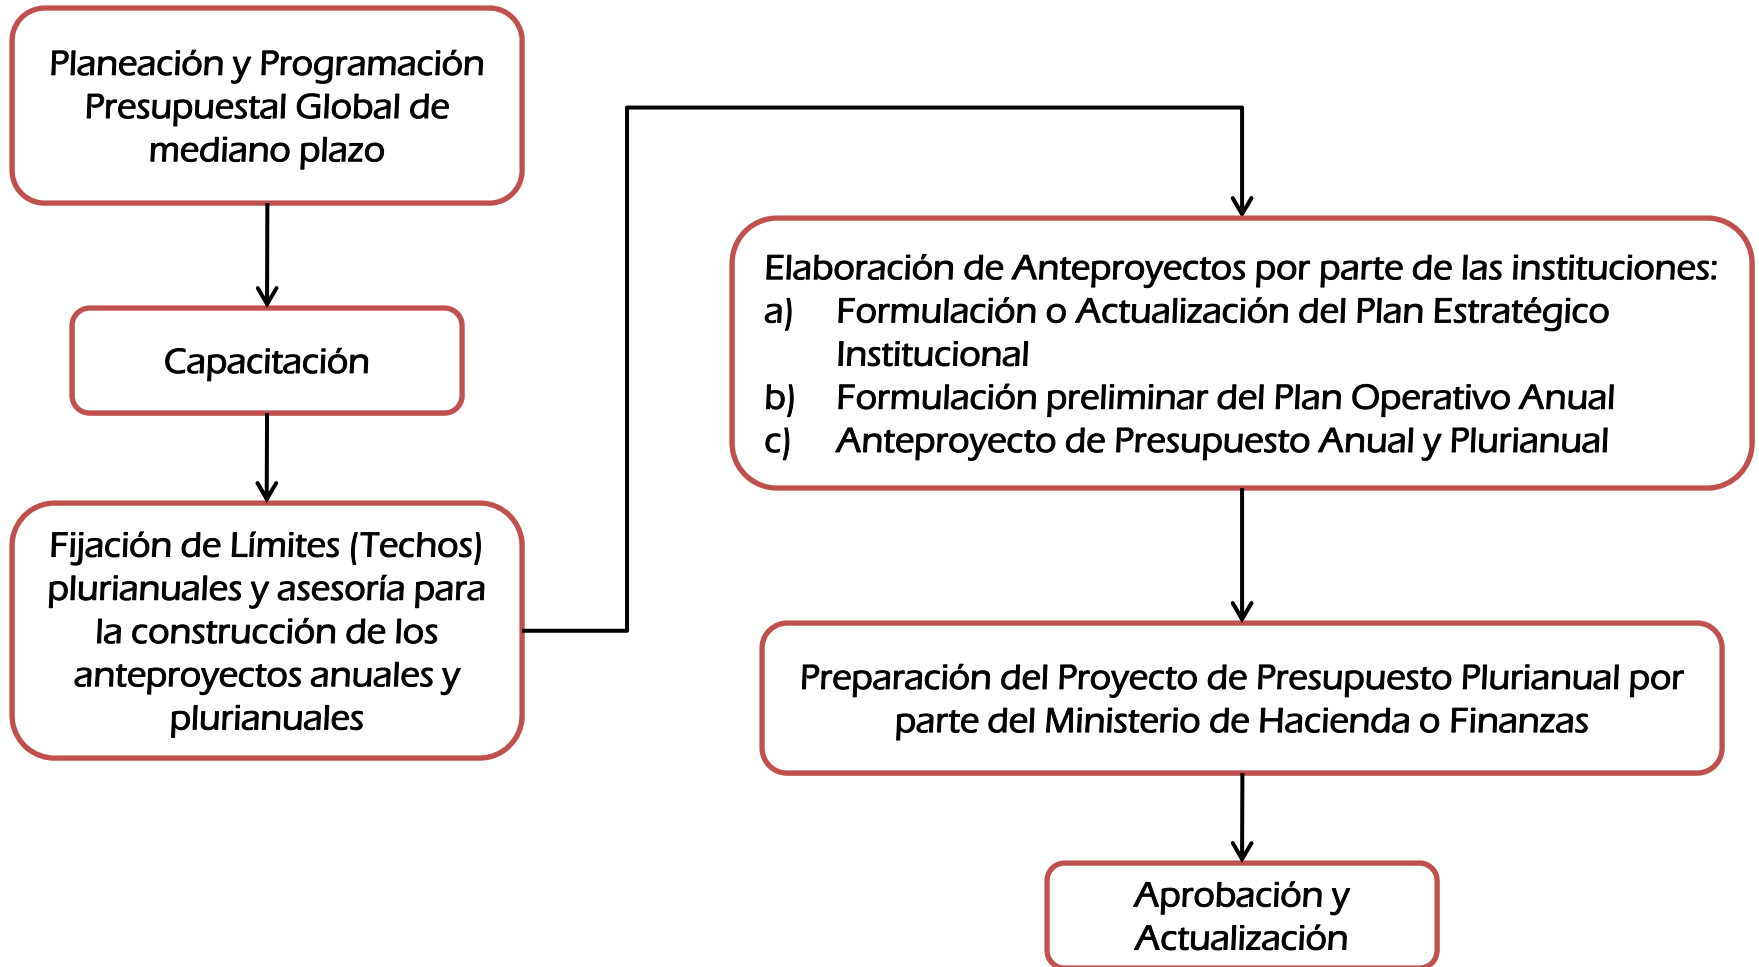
Planeación y Programación Presupuestal Global de mediano plazo

Capacitación

Fijación de Límites (Techos) plurianuales y asesoría para la construcción de los anteproyectos anuales y plurianuales

Elaboración de Anteproyectos por parte de las instituciones:
a) Formulación o Actualización del Plan Estratégico Institucional
b) Formulación preliminar del Plan Operativo Anual
c) Anteproyecto de Presupuesto Anual y Plurianual

Preparación del Proyecto de Presupuesto Plurianual por parte del Ministerio de Hacienda o Finanzas

Aprobación y Actualización